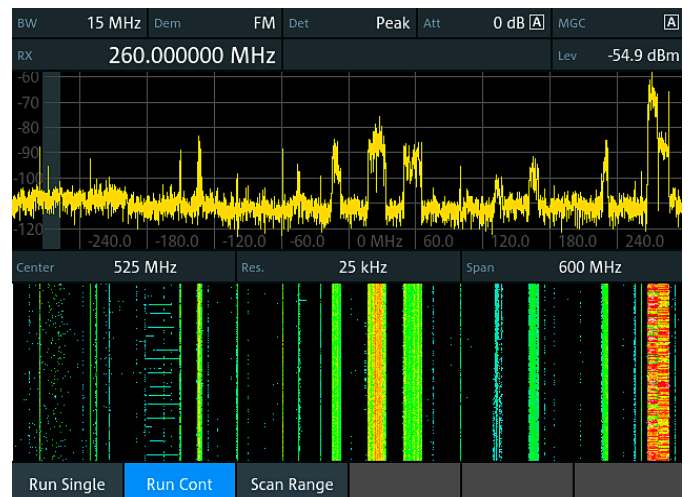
BW 15 MHz Dem FM Det Peak Att 0 dB A MGC A

RX 260.000000 MHz Lev -54.9 dBm

-60
-70
-80
-90
-100
-110
-120

-240.0 -180.0 -120.0 -60.0 0 MHz 60.0 120.0 180.0 240.0

Center 525 MHz Res. 25 kHz Span 600 MHz

Run Single Run Cont Scan Range